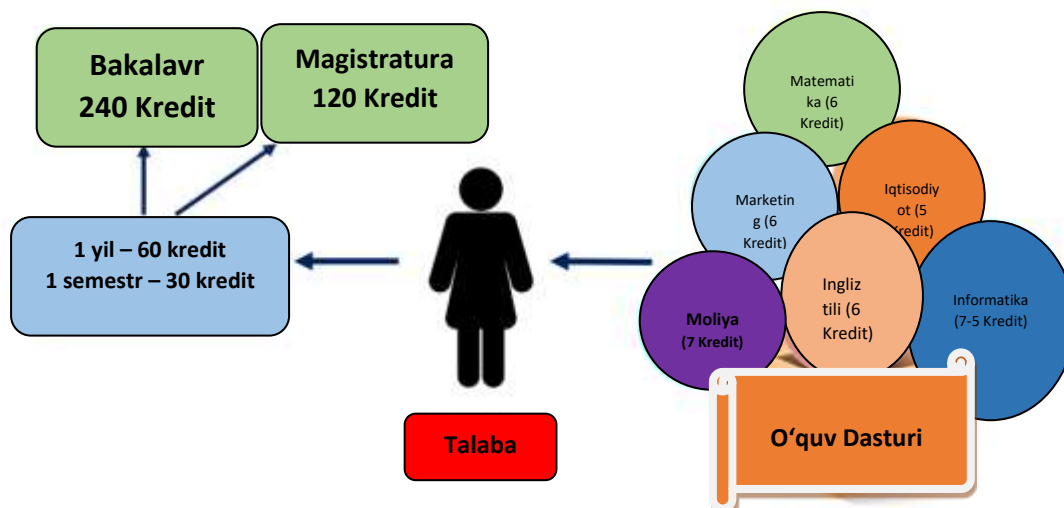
Bakalavr
240 Kredit

Magistratura
120 Kredit

1 yil – 60 kredit
1 semestr – 30 kredit

Talaba

Matematika (6 Kredit)

Marketing (6 Kredit)

Iqtisodiyot (5 Kredit)

Ingliz tili (6 Kredit)

Informatika (7-5 Kredit)

Moliya (7 Kredit)

O‘quv Dasturi